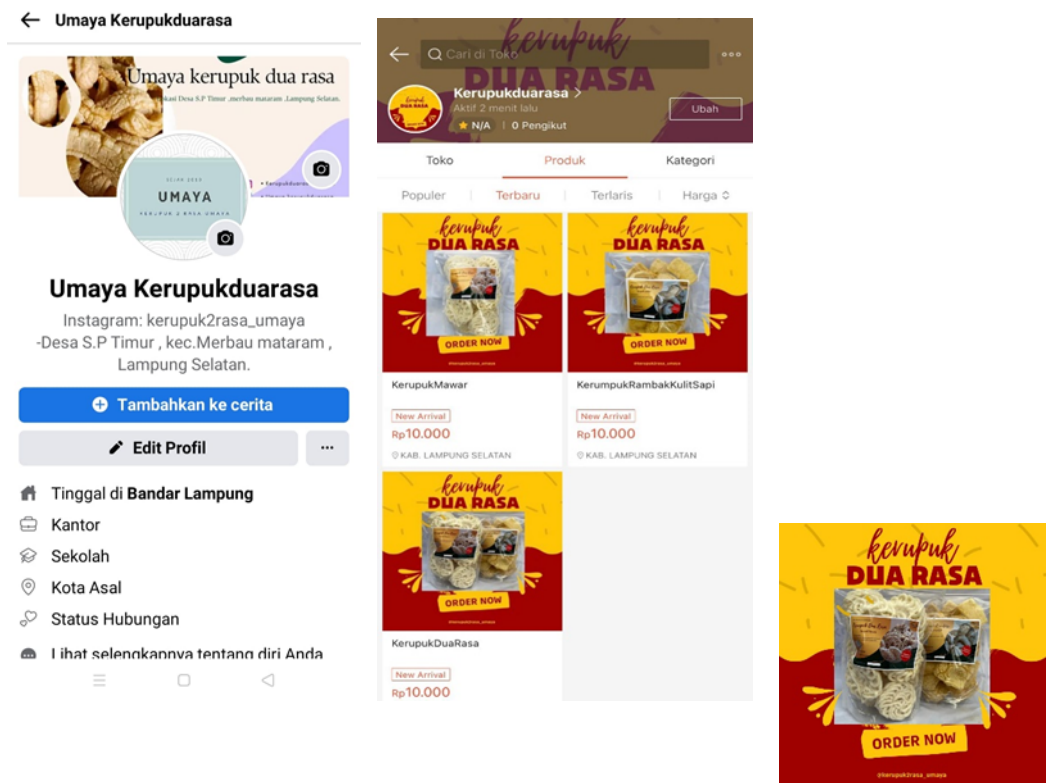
Umaya Kerupukduarasa

Umaya kerupuk dua rasa
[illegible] Desa S.P Timur ,merbau mataram ,Lampung Selatan.

UMAYA
KERUPUK 2 RASA UMAYA

Umaya Kerupukduarasa
Instagram: kerupuk2rasa_umaya
-Desa S.P Timur , kec.Merbau mataram , Lampung Selatan.

Tambahkan ke cerita
Edit Profil
···

Tinggal di **Bandar Lampung**
Kantor
Sekolah
Kota Asal
Status Hubungan
Lihat selengkapnya tentang diri Anda

kerupuk DUA RASA
Cari di Toko
Kerupukduarasa >
Aktif 2 menit lalu
N/A | 0 Pengikut
Ubah

Toko | Produk | Kategori
Populer | Terbaru | Terlaris | Harga

kerupuk DUA RASA
ORDER NOW
KerupukMawar
New Arrival
Rp10.000
KAB. LAMPUNG SELATAN

kerupuk DUA RASA
ORDER NOW
KerumpukRambakKulitSapi
New Arrival
Rp10.000
KAB. LAMPUNG SELATAN

kerupuk DUA RASA
ORDER NOW
KerupukDuaRasa
New Arrival
Rp10.000

kerupuk DUA RASA
ORDER NOW
@kerupuk2rasa_umaya